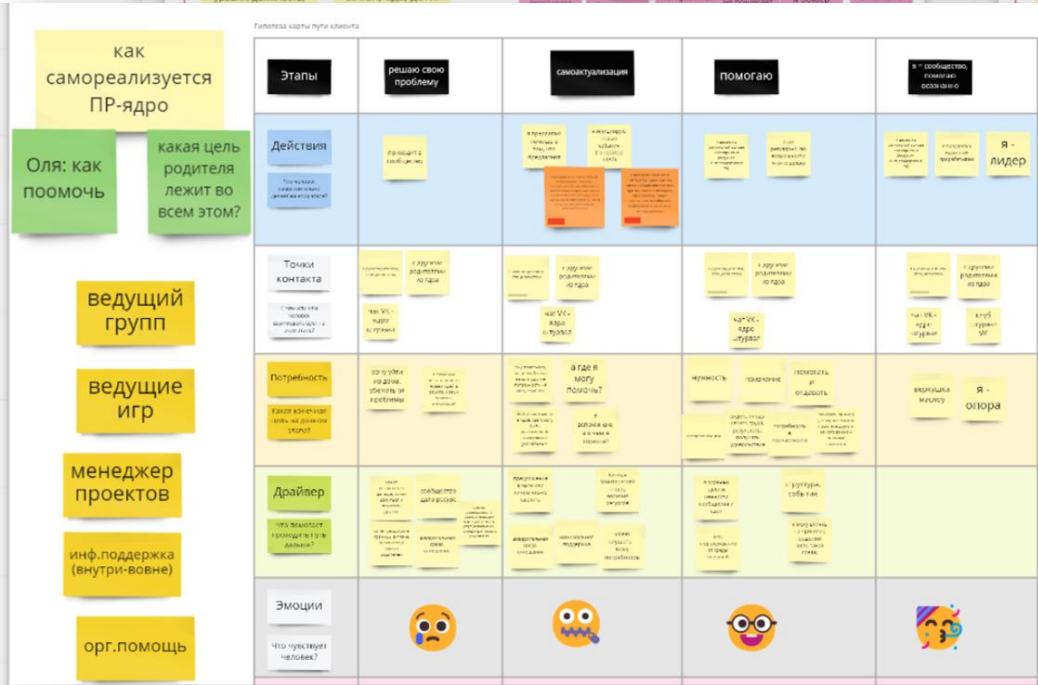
как самореализуется ПР-ядро

Оля: как поомочь

какая цель родителя лежит во всем этом?

ведущий групп

ведущие игр

менеджер проектов

инф.поддержка (внутри-вовне)

орг.помощь

Гипотеза карты пути клиента

| Этапы | решаю свою проблему | самоактуализация | помогаю | я = сообщество, помогаю осознанно |
|---|---|---|---|---|
| Действия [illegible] | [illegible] | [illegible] | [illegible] | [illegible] я - лидер |
| Точки контакта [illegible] | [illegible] с другими родителями из ядра; чат VK - ядро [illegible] | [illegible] с другими родителями из ядра; чат VK - ядро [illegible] | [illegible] с другими родителями из ядра; чат VK - ядро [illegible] | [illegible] с другими родителями из ядра; чат VK - ядро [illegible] |
| Потребность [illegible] | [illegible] | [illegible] а где я могу помочь? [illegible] | нужность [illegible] помогать и отдавать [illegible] | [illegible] я - опора |
| Драйвер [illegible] | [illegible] | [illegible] | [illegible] структура, события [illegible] | |
| Эмоции Что чувствует человек? | | | | |